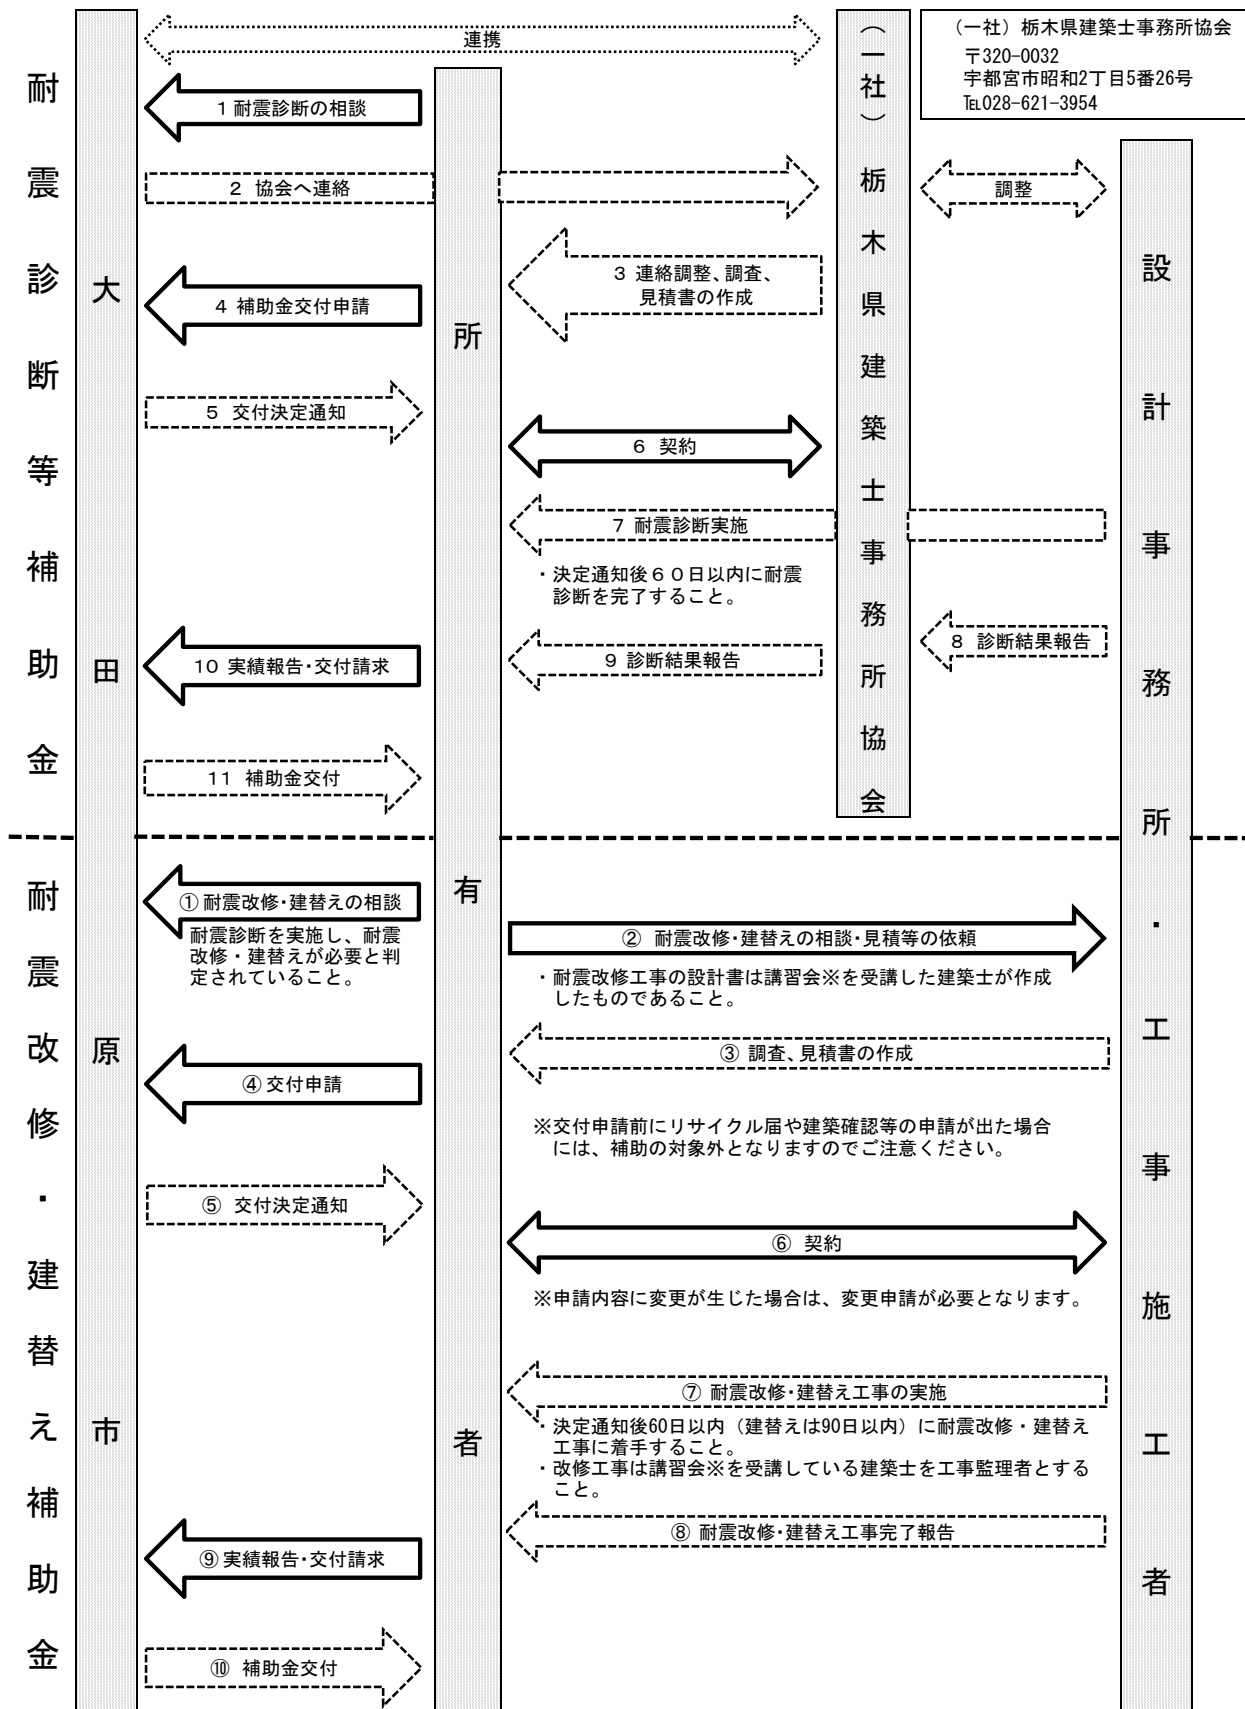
耐震診断等補助金

大田原市

連携

1 耐震診断の相談

2 協会へ連絡

4 補助金交付申請

5 交付決定通知

10 実績報告・交付請求

11 補助金交付

所有者

（一社）栃木県建築士事務所協会

（一社）栃木県建築士事務所協会
〒320-0032
宇都宮市昭和2丁目5番26号
TEL028-621-3954

調整

設計事務所・工事施工者

3 連絡調整、調査、見積書の作成

6 契約

7 耐震診断実施

・決定通知後６０日以内に耐震診断を完了すること。

8 診断結果報告

9 診断結果報告

耐震改修・建替え補助金

① 耐震改修・建替えの相談

耐震診断を実施し、耐震改修・建替えが必要と判定されていること。

② 耐震改修・建替えの相談・見積等の依頼

・耐震改修工事の設計書は講習会※を受講した建築士が作成したものであること。

③ 調査、見積書の作成

④ 交付申請

※交付申請前にリサイクル届や建築確認等の申請が出た場合には、補助の対象外となりますのでご注意ください。

⑤ 交付決定通知

⑥ 契約

※申請内容に変更が生じた場合は、変更申請が必要となります。

⑦ 耐震改修・建替え工事の実施

・決定通知後60日以内（建替えは90日以内）に耐震改修・建替え工事に着手すること。
・改修工事は講習会※を受講している建築士を工事監理者とすること。

⑧ 耐震改修・建替え工事完了報告

⑨ 実績報告・交付請求

⑩ 補助金交付